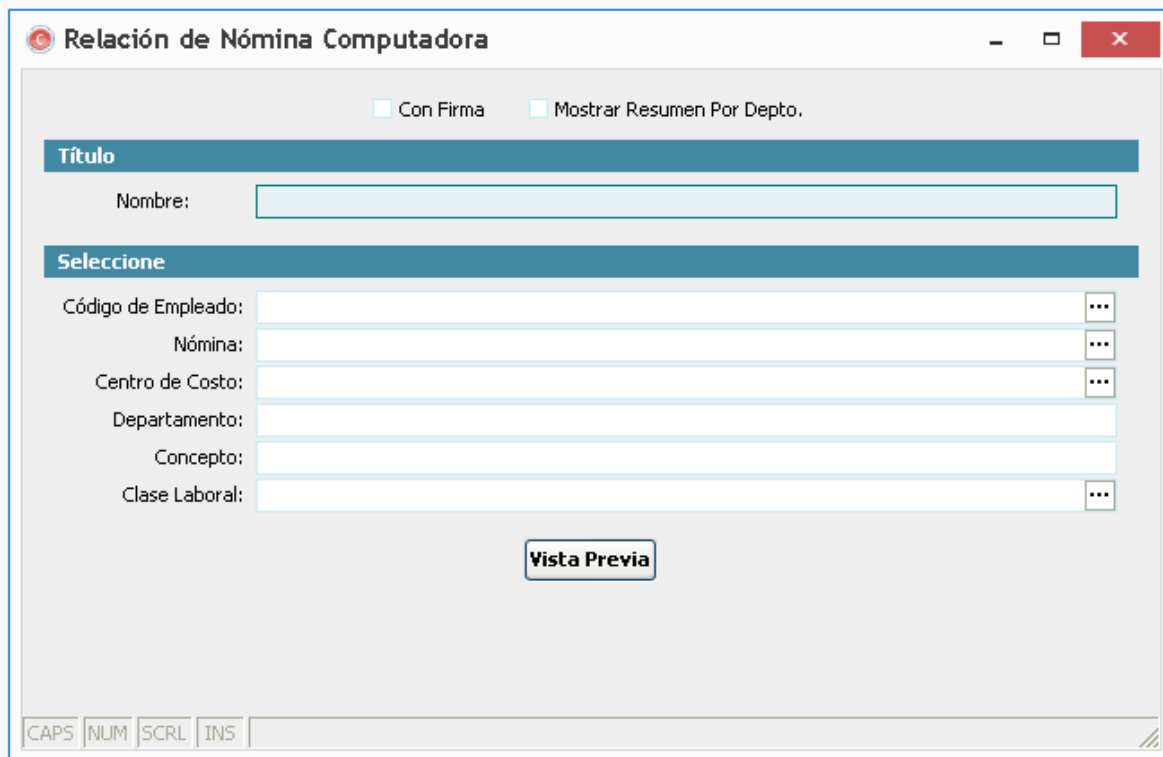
Relación de Nómina Computadora

Con Firma Mostrar Resumen Por Depto.

Título

Nombre:

Seleccione

Código de Empleado: ...

Nómina: ...

Centro de Costo: ...

Departamento:

Concepto:

Clase Laboral: ...

Vista Previa

CAPS NUM SCRL INS